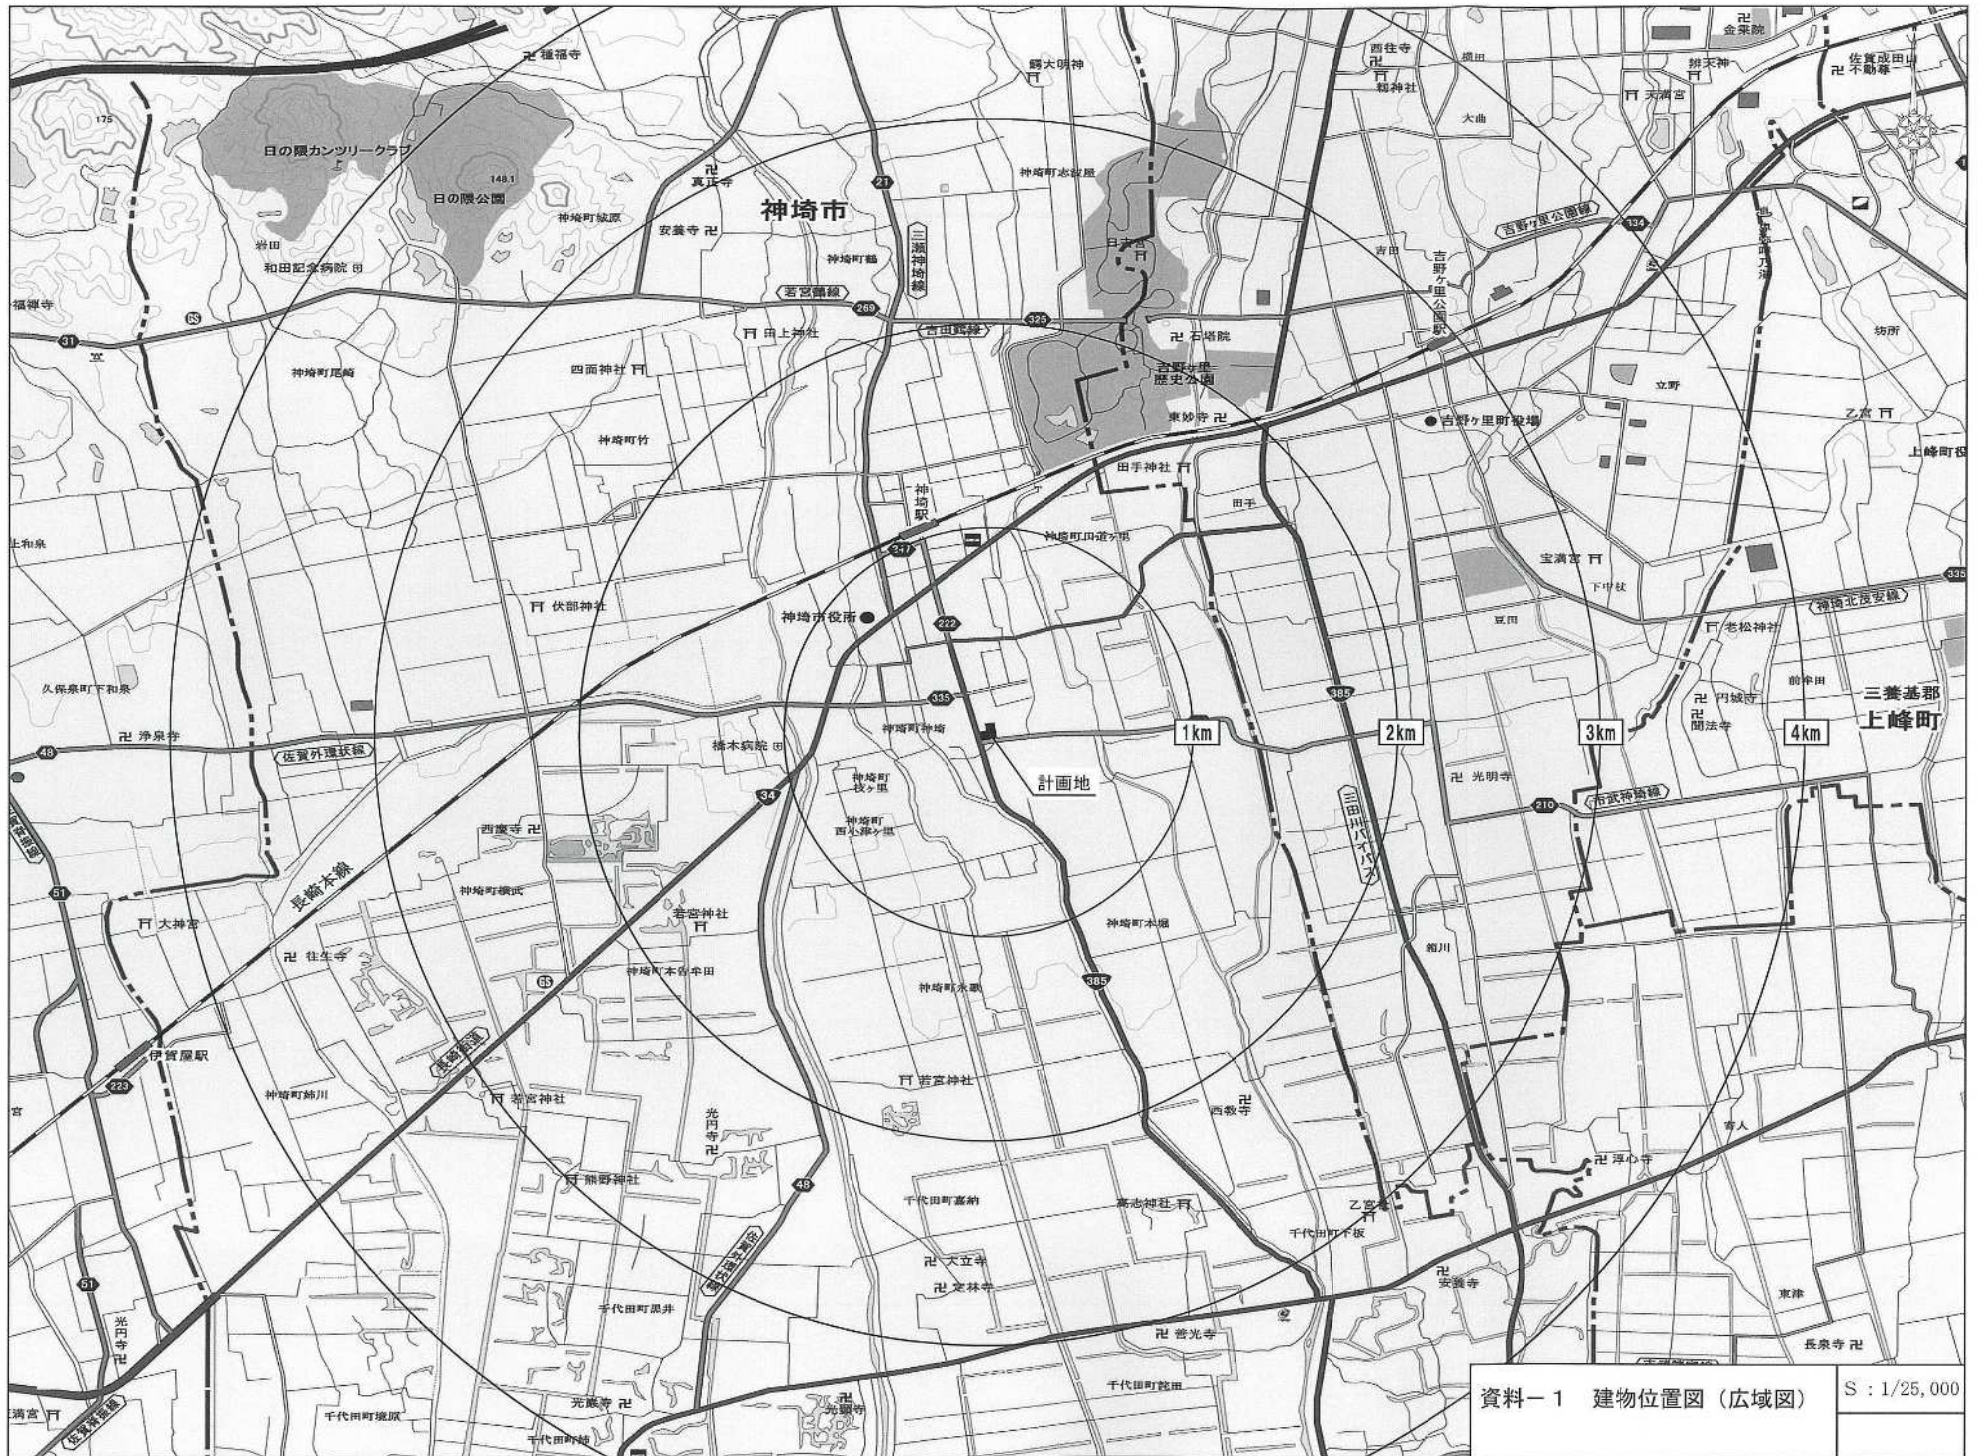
種福寺
日の隈カンツリークラブ
日の隈公園
175
148.1
岩田
和田記念病院
福禅寺
31
真正寺
安養寺
神埼町城原
神埼市
21
三瀬神埼線
神埼町鶴
若宮鶴線
269
田上神社
吉田鶴線
325
西面神社
神埼町尾崎
神埼町竹
鷄大明神
神埼町志波屋
日吉宮
石塔院
吉野ヶ里歴史公園
東妙寺
田手神社
田手
西往寺
荊神社
横田
大曲
吉田
吉野ヶ里公園駅
吉野ヶ里公園線
134
金乗院
弁天神
天満宮
佐賀成田山不動尊
坊所
立野
吉野ヶ里町役場
乙宮
上峰町役
上和泉
神埼駅
神埼町田道ヶ里
宝満宮
下中杖
豆田
335
神埼北茂安線
老松神社
伏部神社
神埼市役所
222
久保泉町下和泉
335
浄泉寺
48
佐賀外環状線
神埼町神埼
橋本病院
神埼町枝ヶ里
神埼町西小津ヶ里
計画地
1km
2km
3km
4km
385
三田川バイパス
円城寺
開法寺
光明寺
前牟田
三養基郡
上峰町
210
市武神埼線
34
西慶寺
長崎本線
神埼町横武
51
大神宮
往生寺
若宮神社
神埼町本告牟田
65
神埼町本堀
神埼町永歌
箱川
伊賀屋駅
223
神埼町鈴川
若宮神社
若宮神社
光円寺
熊野神社
48
西教寺
寄人
浄心寺
千代田町嘉納
高志神社
乙宮
千代田町下坂
大立寺
定林寺
安養寺
千代田町黒井
東津
51
光円寺
普光寺
長泉寺
千代田町詫田
光巌寺
光顕寺
天満宮
千代田町境原
千代田町崎
資料－１ 建物位置図（広域図）
S：1/25,000